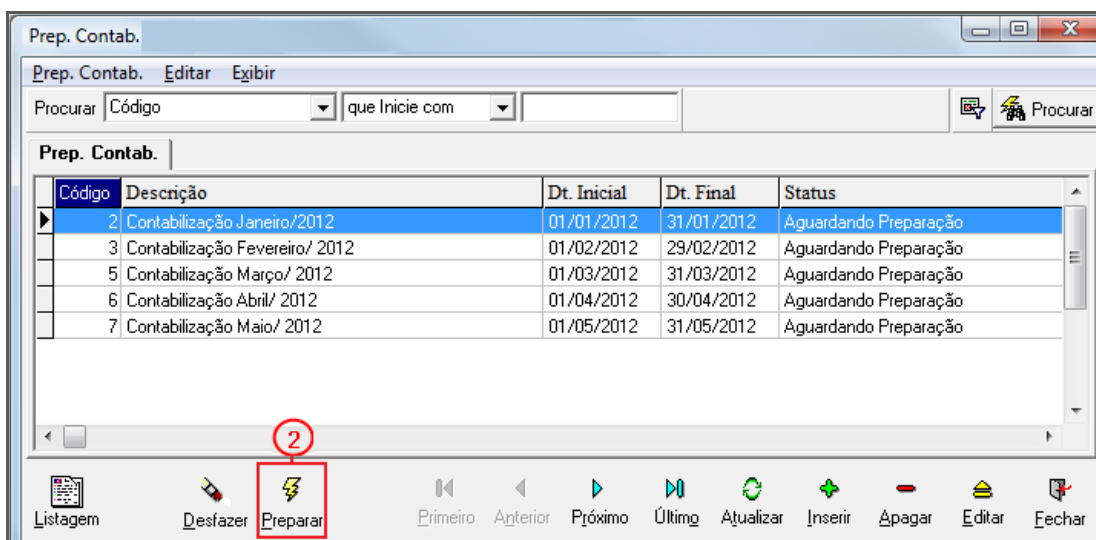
Prep. Contab.

Prep. Contab. Editar Exibir

Procurar Código que Inicie com Procurar

Prep. Contab.

| Código | Descrição | Dt. Inicial | Dt. Final | Status |
|---|---|---|---|---|
| 2 | Contabilização Janeiro/2012 | 01/01/2012 | 31/01/2012 | Aguardando Preparação |
| 3 | Contabilização Fevereiro/ 2012 | 01/02/2012 | 29/02/2012 | Aguardando Preparação |
| 5 | Contabilização Março/ 2012 | 01/03/2012 | 31/03/2012 | Aguardando Preparação |
| 6 | Contabilização Abril/ 2012 | 01/04/2012 | 30/04/2012 | Aguardando Preparação |
| 7 | Contabilização Maio/ 2012 | 01/05/2012 | 31/05/2012 | Aguardando Preparação |

2

Listagem Desfazer Preparar Primeiro Anterior Próximo Último Atualizar Inserir Apagar Editar Fechar